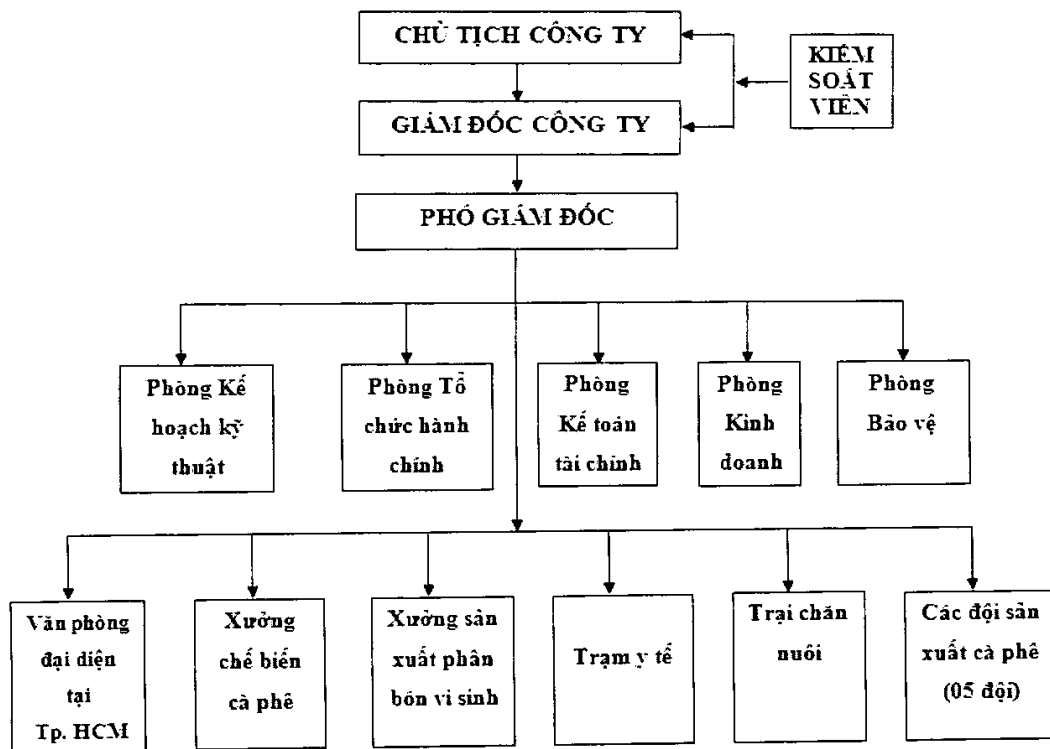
CHỦ TỊCH CÔNG TY

KIỂM SOÁT VIÊN

GIÁM ĐỐC CÔNG TY

PHÓ GIÁM ĐỐC

Phòng Kế hoạch kỹ thuật

Phòng Tổ chức hành chính

Phòng Kế toán tài chính

Phòng Kinh doanh

Phòng Bảo vệ

Văn phòng đại diện tại Tp. HCM

Xưởng chế biến cà phê

Xưởng sản xuất phân bón vi sinh

Trạm y tế

Trại chăn nuôi

Các đội sản xuất cà phê (05 đội)